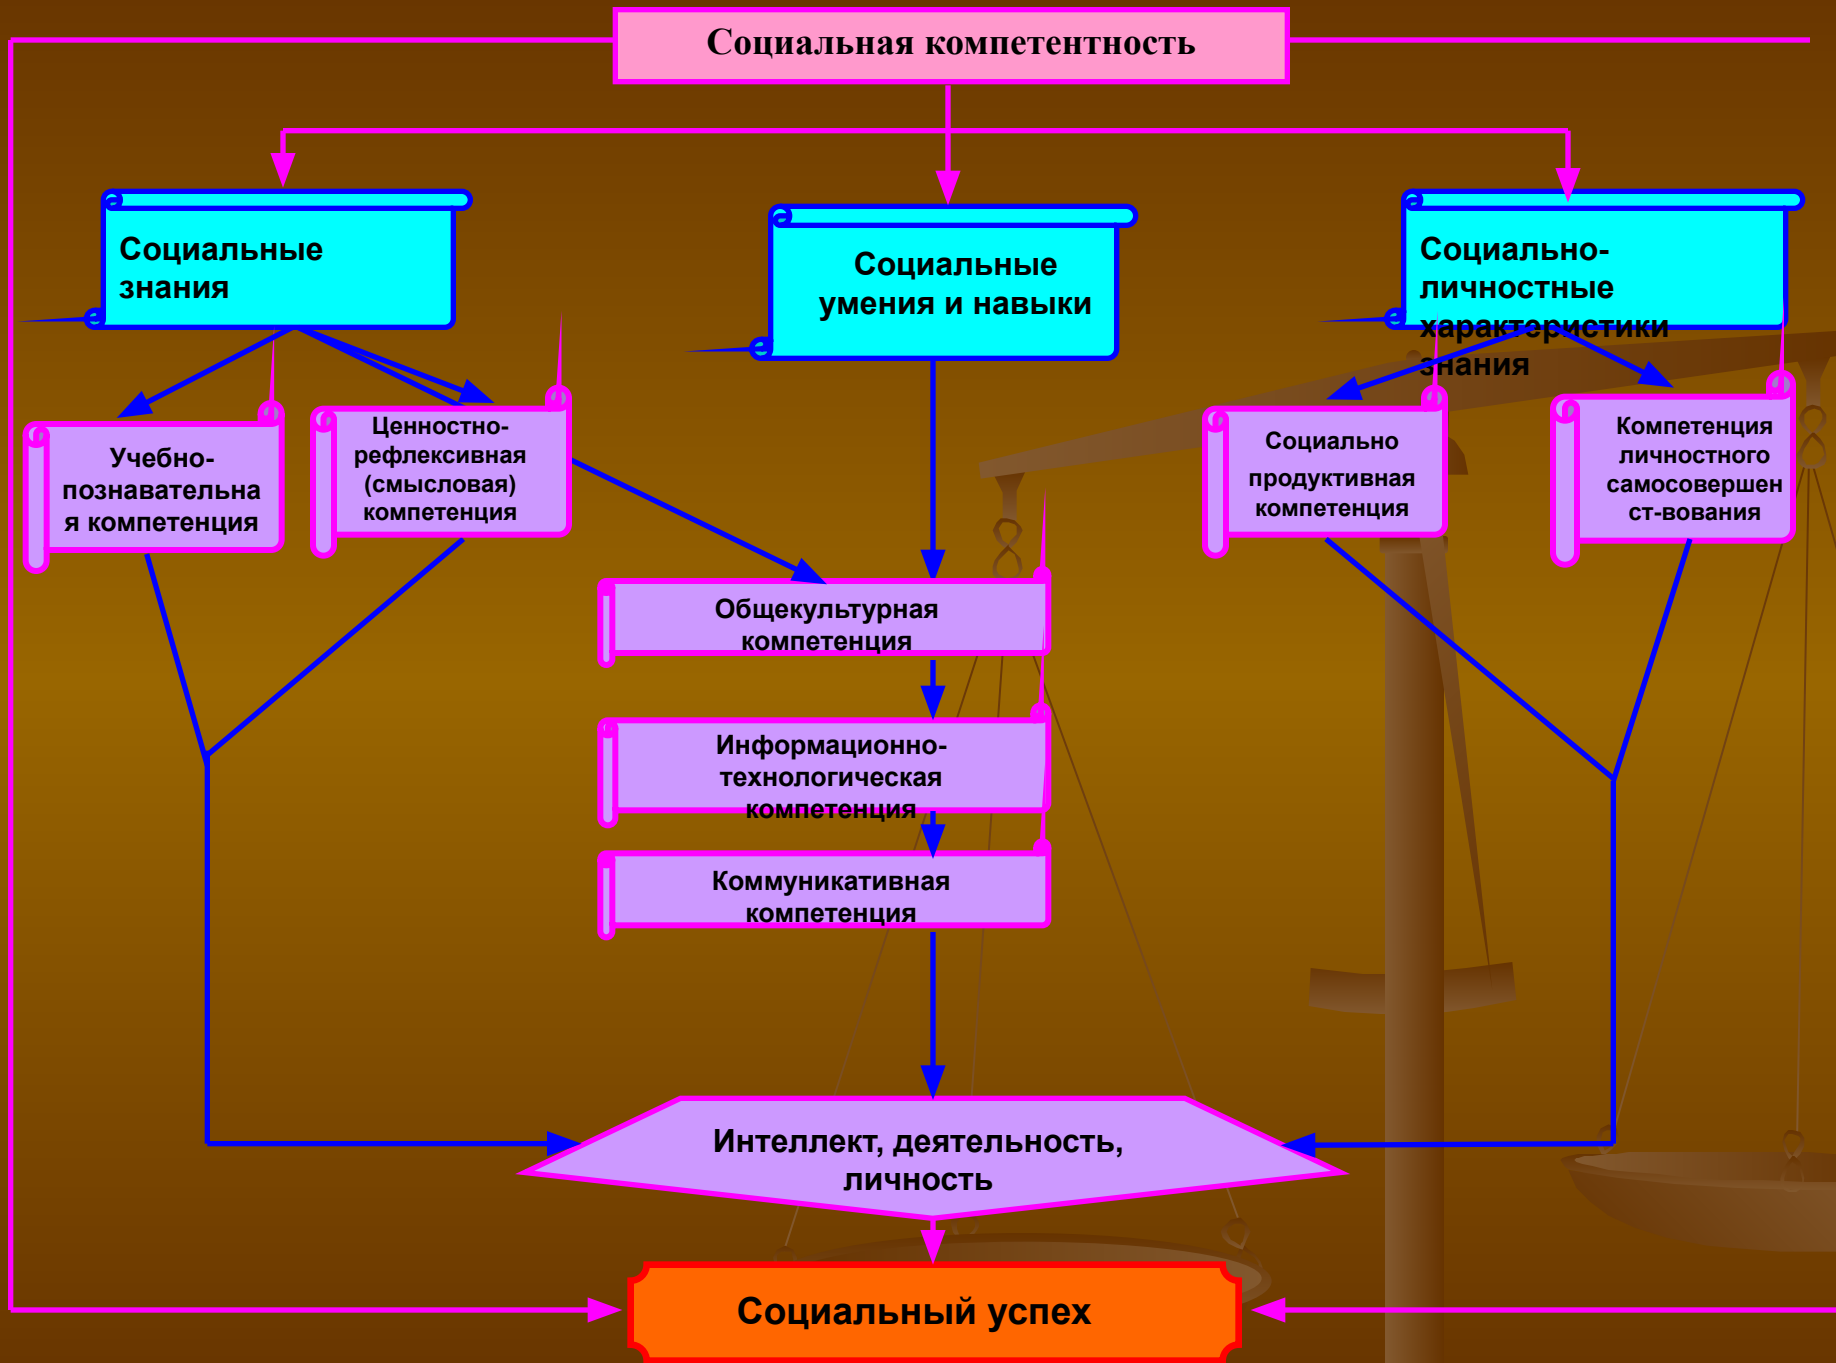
Социальная компетентность

Социальные знания

Социальные умения и навыки

Социально-личностные характеристики знания

Учебно-познавательная компетенция

Ценностно-рефлексивная (смысловая) компетенция

Социально продуктивная компетенция

Компетенция личностного самосовершенст-вования

Общекультурная компетенция

Информационно-технологическая компетенция

Коммуникативная компетенция

Интеллект, деятельность, личность

Социальный успех